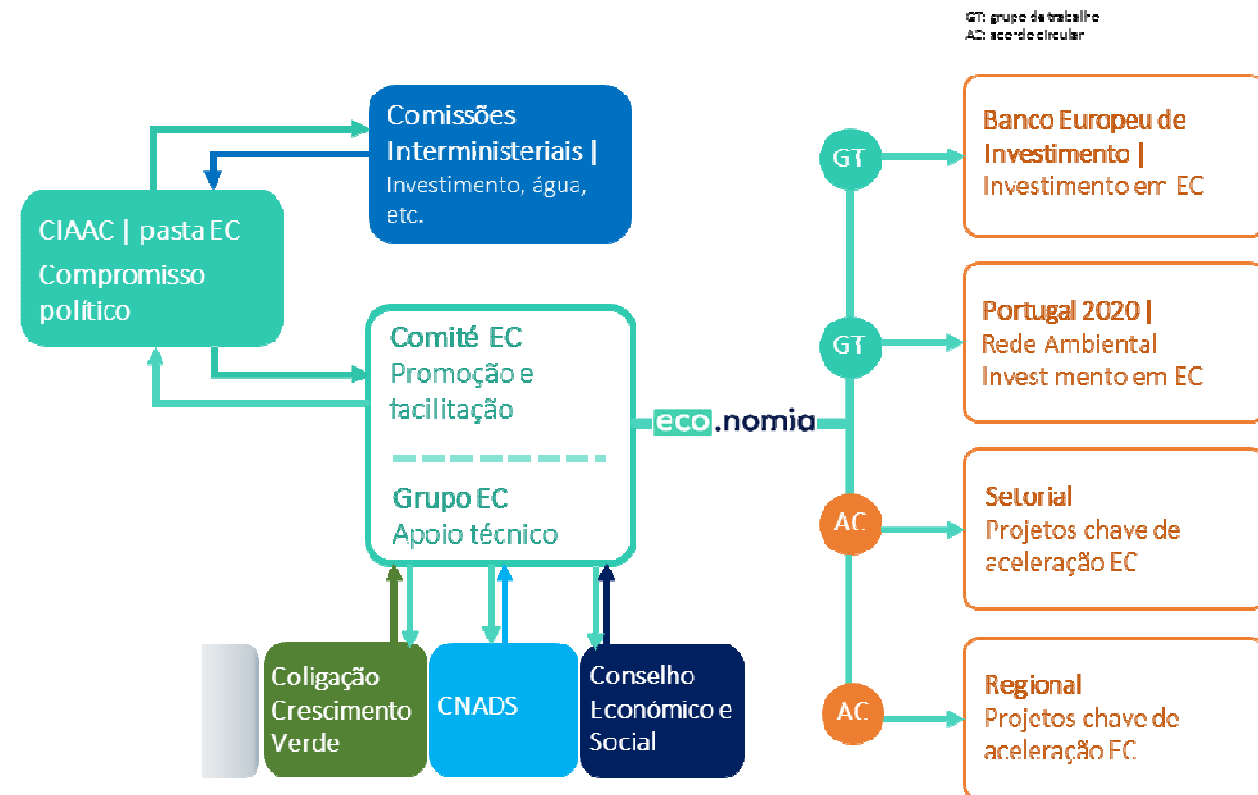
GT: grupo de trabalho
AC: acordo circular

Comissões Interministeriais | Investimento, água, etc.

CIAAC | pasta EC
Compromisso político

Comité EC
Promoção e facilitação

Grupo EC
Apoio técnico

eco.nomia

Coligação Crescimento Verde

CNADS

Conselho Económico e Social

GT

GT

AC

AC

Banco Europeu de Investimento |
Investimento em EC

Portugal 2020 |
Rede Ambiental
Invest mento em EC

Setorial
Projetos chave de aceleração EC

Regional
Projetos chave de aceleração EC